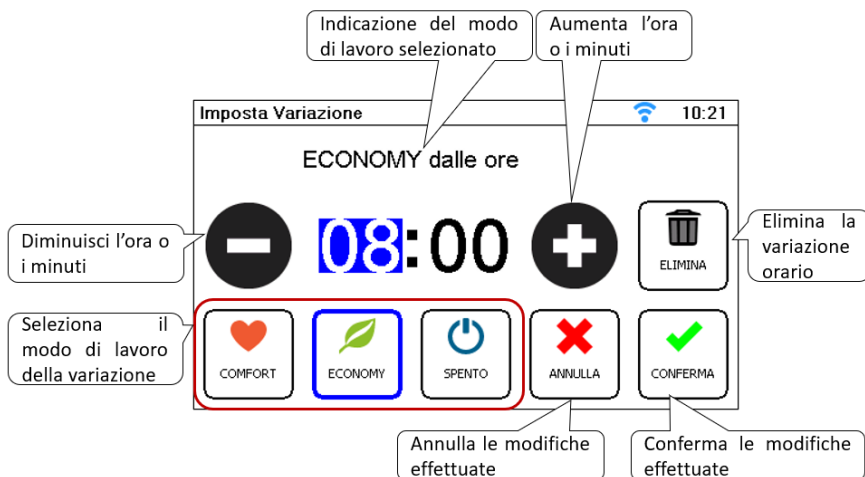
Indicazione del modo di lavoro selezionato

Aumenta l'ora o i minuti

Imposta Variazione

10:21

ECONOMY dalle ore

Diminuisci l'ora o i minuti

08:00

ELIMINA

Elimina la variazione orario

Seleziona il modo di lavoro della variazione

COMFORT

ECONOMY

SPENTO

ANNULLA

CONFERMA

Annulla le modifiche effettuate

Conferma le modifiche effettuate